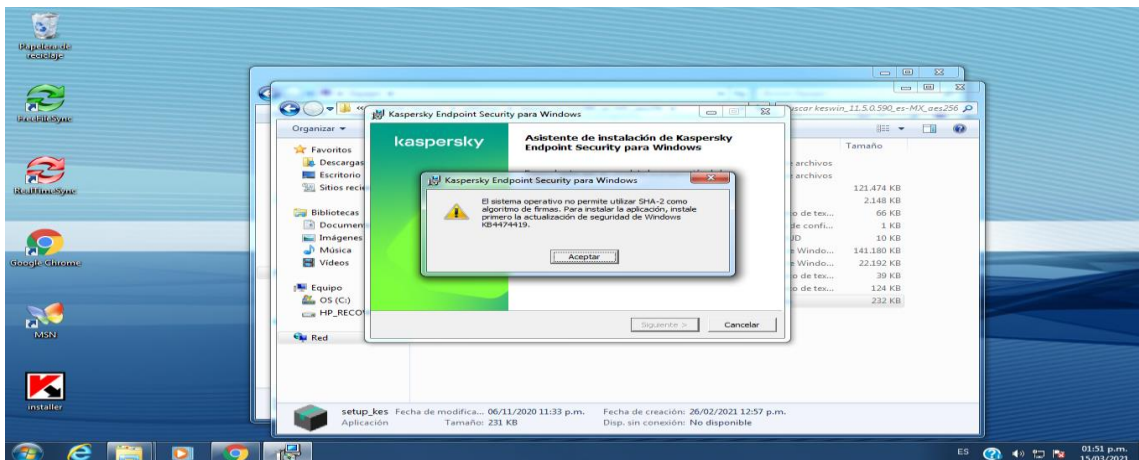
Papelera de reciclaje

FreeFileSync

RealTimeSync

Google Chrome

MSN

installer

Organizar ▾

Favoritos
Descargas
Escritorio
Sitios reci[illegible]

Bibliotecas
Documen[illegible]
Imágenes
Música
Vídeos

Equipo
OS (C:)
HP_RECO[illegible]

Red

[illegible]scar keswin_11.5.0.590_es-MX_aes256

Tamaño

archivos
archivos
121.474 KB
2.148 KB
o de tex... 66 KB
de confi... 1 KB
D 10 KB
Windo... 141.180 KB
Windo... 22.192 KB
o de tex... 39 KB
o de tex... 124 KB
232 KB

Kaspersky Endpoint Security para Windows

kaspersky

Asistente de instalación de Kaspersky Endpoint Security para Windows

Kaspersky Endpoint Security para Windows

El sistema operativo no permite utilizar SHA-2 como algoritmo de firmas. Para instalar la aplicación, instale primero la actualización de seguridad de Windows KB4474419.

Aceptar

Siguiente >
Cancelar

setup_kes Fecha de modifica... 06/11/2020 11:33 p.m. Fecha de creación: 26/02/2021 12:57 p.m.
Aplicación Tamaño: 231 KB Disp. sin conexión: No disponible

ES
01:51 p.m.
15/03/2021